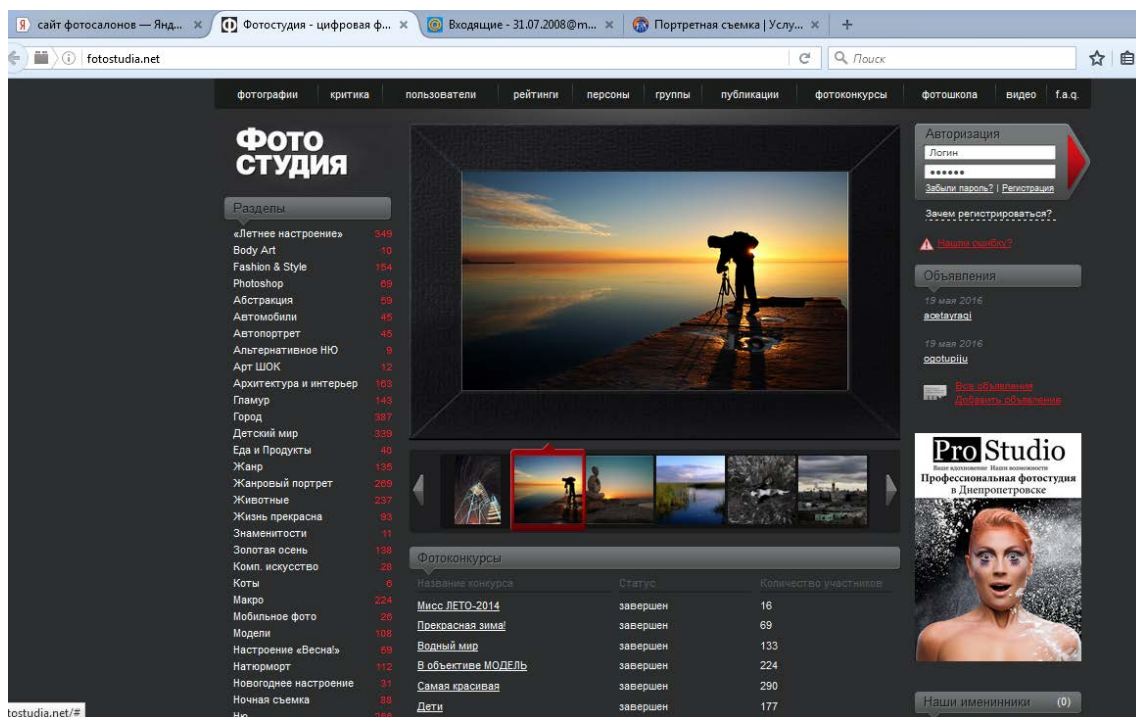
сайт фотосалонов — Янд... ×
Фотостудия - цифровая ф... ×
Входящие - 31.07.2008@m... ×
Портретная съемка | Услу... ×
+

fotostudia.net
Поиск

фотографии
критика
пользователи
рейтинги
персоны
группы
публикации
фотоконкурсы
фотошкола
видео
f.a.q.

ФОТО СТУДИЯ

Разделы
«Летнее настроение» 349
Body Art 10
Fashion & Style 154
Photoshop 69
Абстракция 59
Автомобили 45
Автопортрет 45
Альтернативное НЮ 9
Арт ШОК 12
Архитектура и интерьер 163
Гламур 143
Город 387
Детский мир 339
Еда и Продукты 40
Жанр 135
Жанровый портрет 269
Животные 237
Жизнь прекрасна 93
Знаменитости 11
Золотая осень 138
Комп. искусство 28
Коты 6
Макро 224
Мобильное фото 26
Модели 108
Настроение «Весна!» 59
Натюрморт 112
Новогоднее настроение 31
Ночная съемка 88
Ню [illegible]

Фотоконкурсы

| Название конкурса | Статус | Количество участников |
|---|---|---|
| Мисс ЛЕТО-2014 | завершен | 16 |
| Прекрасная зима! | завершен | 69 |
| Водный мир | завершен | 133 |
| В объективе МОДЕЛЬ | завершен | 224 |
| Самая красивая | завершен | 290 |
| Дети | завершен | 177 |

Авторизация
Логин
••••••
Забыли пароль? | Регистрация
Зачем регистрироваться?

Нашли ошибку?

Объявления
19 мая 2016
acetayraqi
19 мая 2016
ogotupiju
Все объявления
Добавить объявление

Pro Studio
Ваше вдохновение Наши возможности
Профессиональная фотостудия в Днепропетровске

Наши именинники (0)

fotostudia.net/#